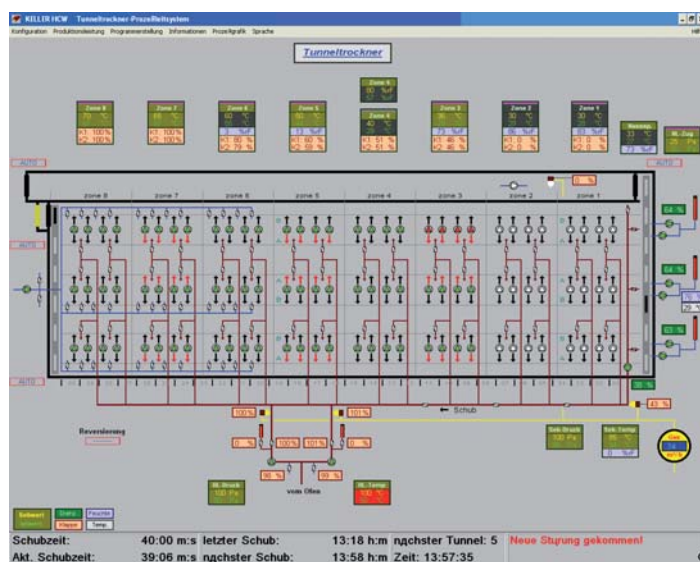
KELLER HCW Tunneltrockner-Prozeßleitsystem

Konfiguration Produktionsleitung Programmerstellung Informationen Prozeßgrafik Sprache

Tunneltrockner

Zone 9

Zone 8

Zone 7

Zone 6

Zone 5

Zone 4

Zone 3

Zone 2

Zone 1

k1: 100%

k2: 100%

AUTO

AUTO

AUTO

AUTO

zone 8

zone 7

zone 6

zone 5

zone 4

zone 3

zone 2

zone 1

0 %

64 %

64 %

63 %

39 %

43 %

100 %

101 %

0 %

100 %

101 %

0 %

← Schub

Reversierung

96 %

99 %

vom Ofen

Sek.Druck

Sek.Temp

St. Druck

St. Temp

Sollwert

Status

Feuchte

Klappe

Temp.

Schubzeit: 40:00 m:s letzter Schub: 13:18 h:m nдchster Tunnel: 5 Neue Stцrung gekommen!

Akt. Schubzeit: 39:06 m:s nдchster Schub: 13:58 h:m Zeit: 13:57:35